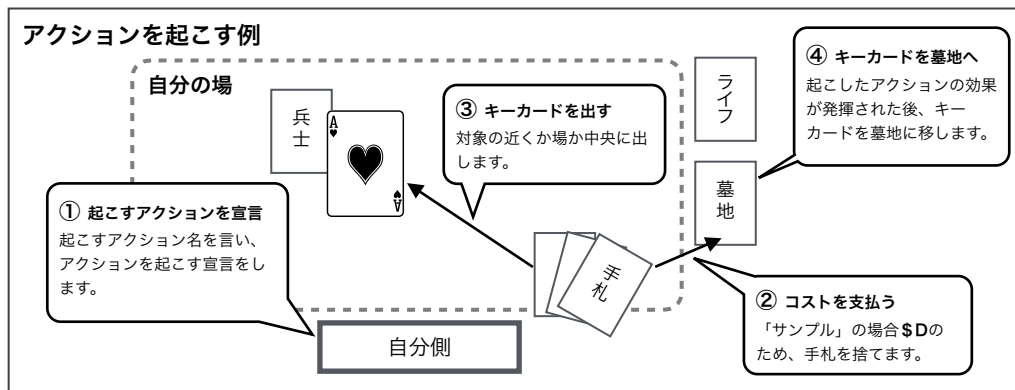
アクションを起こす例

自分の場

兵士

A

A

③ キーカードを出す
対象の近くか場か中央に出します。

ライフ

④ キーカードを墓地へ
起こしたアクションの効果が発揮された後、キーカードを墓地に移します。

墓地

① 起こすアクションを宣言
起こすアクション名を言い、アクションを起こす宣言をします。

手札

② コストを支払う
「サンプル」の場合$Dのため、手札を捨てます。

自分側